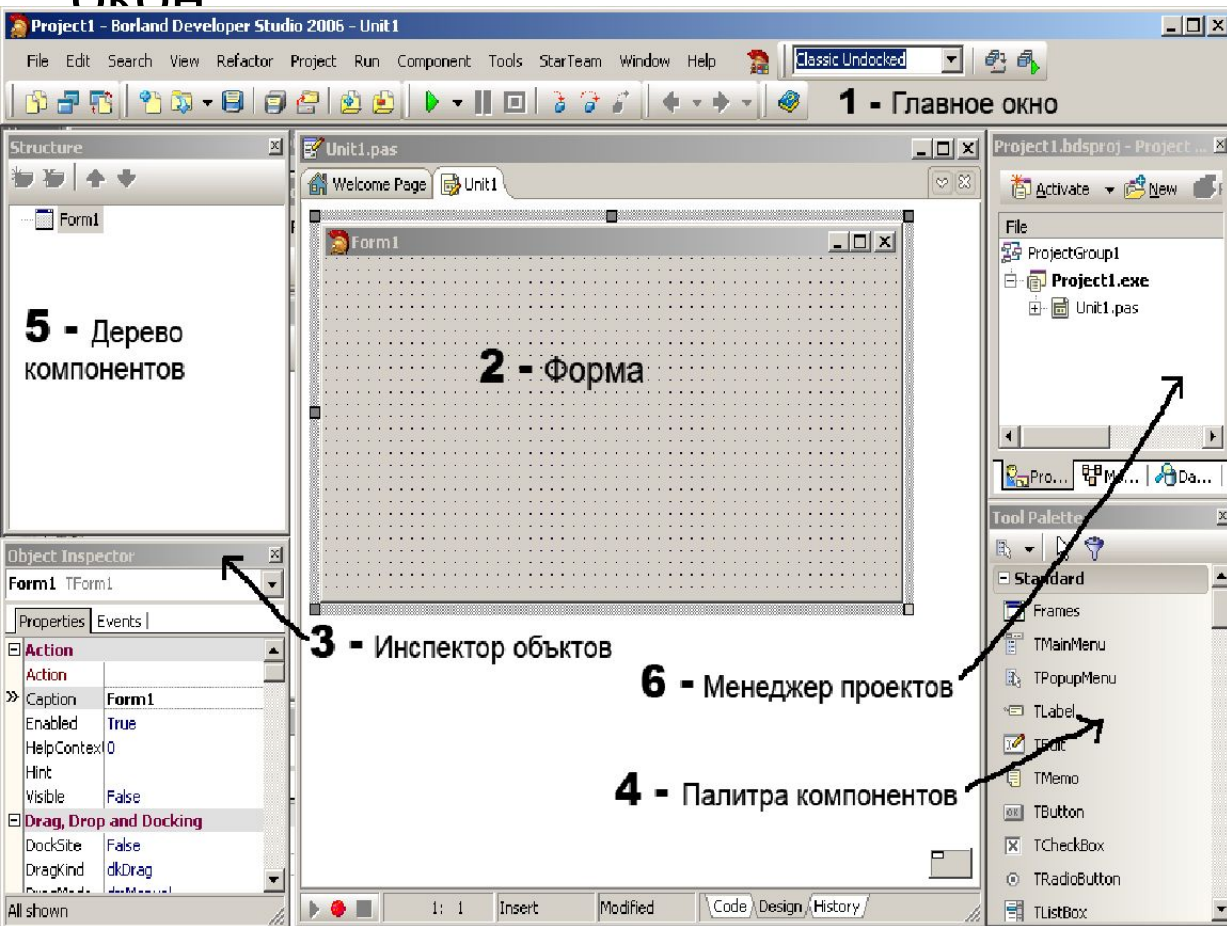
Project1 - Borland Developer Studio 2006 - Unit1

File Edit Search View Refactor Project Run Component Tools StarTeam Window Help

Classic Undocked

1 - Главное окно

Structure

Form1

5 - Дерево компонентов

Unit1.pas

Welcome Page | Unit1

Form1

2 - Форма

Project1.bdsproj - Project ...

Activate New

File

ProjectGroup1

Project1.exe

Unit1.pas

Pro... Mo... Da...

Tool Palette

Standard

Frames

TMainMenu

TPopupMenu

TLabel

TEdit

TMemo

TButton

TCheckBox

TRadioButton

TListBox

Object Inspector

Form1 TForm1

Properties | Events |

| Action | |
|---|---|
| Action | |
| Caption | Form1 |
| Enabled | True |
| HelpContext | 0 |
| Hint | |
| Visible | False |
| Drag, Drop and Docking | |
| DockSite | False |
| DragKind | dkDrag |
| DragMode | dkManual |

All shown

3 - Инспектор объктов

6 - Менеджер проектов

4 - Палитра компонентов

1: 1 Insert Modified Code Design History